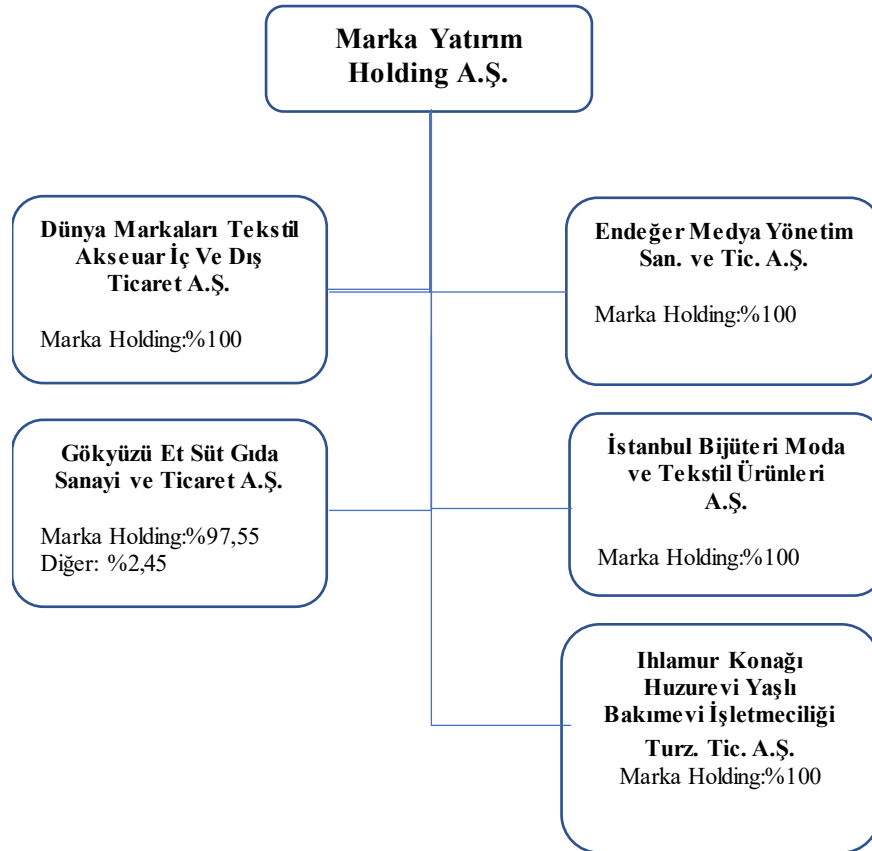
Marka Yatırım Holding A.Ş.

Dünya Markaları Tekstil Akseuar İç Ve Dış Ticaret A.Ş.

Marka Holding:%100

Endeğer Medya Yönetim San. ve Tic. A.Ş.

Marka Holding:%100

Gökyüzü Et Süt Gıda Sanayi ve Ticaret A.Ş.

Marka Holding:%97,55
Diğer: %2,45

İstanbul Bijüteri Moda ve Tekstil Ürünleri A.Ş.

Marka Holding:%100

Ihlamur Konağı Huzurevi Yaşlı Bakımevi İşletmeciliği Turz. Tic. A.Ş.
Marka Holding:%100